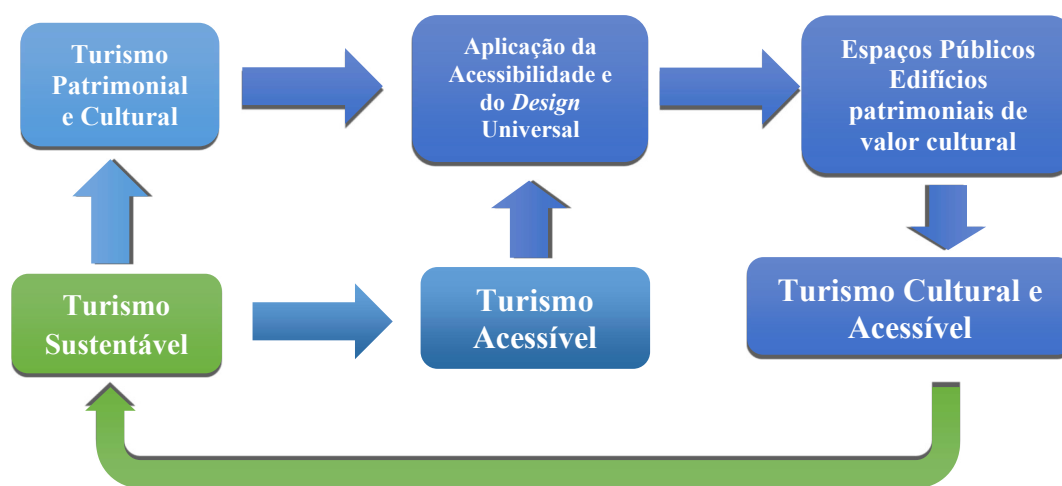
Turismo Patrimonial e Cultural

Aplicação da Acessibilidade e do *Design* Universal

Espaços Públicos Edifícios patrimoniais de valor cultural

Turismo Sustentável

Turismo Acessível

Turismo Cultural e Acessível